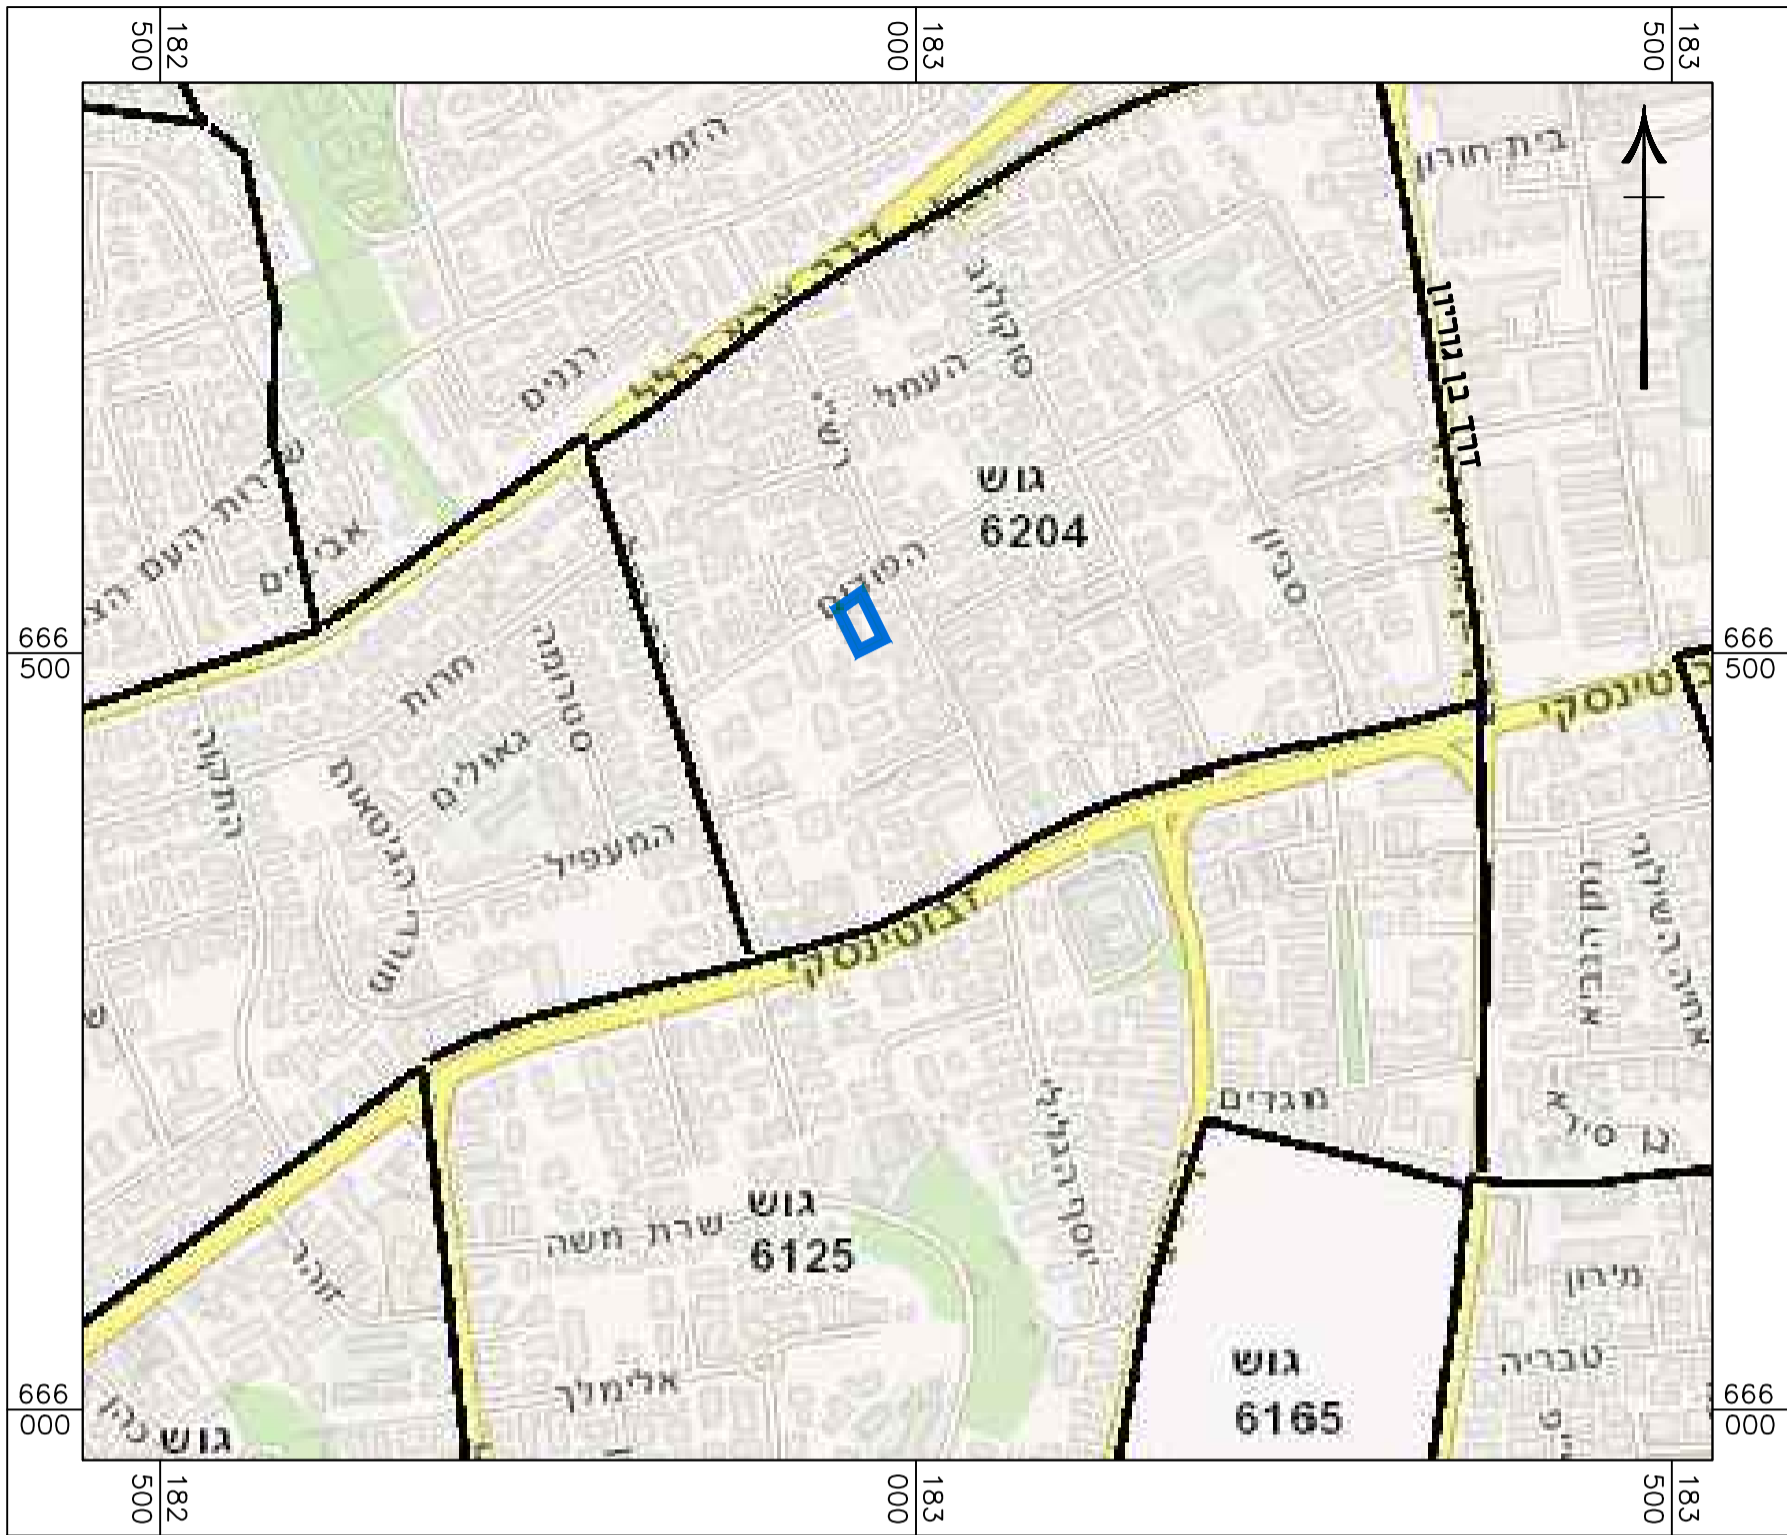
182 500
183 000
183 500
הזמיר
בית חורון
דרך בן גוריון
רננים
העמל
סוקולוב
גוש
6204
שדרות העם הצ
אבלים
הנוטרים
סביון
666 500
666 500
חרות
סטרומה
גאולים
המעפיל
ז'בוטינסקי
ז'בוטינסקי
מגדים
אחוזת
יוסף הגלילי
בן סירא
גוש
6125
שדרת משה
אלימלך
גוש
6165
מירון
טבריה
666 000
666 000
גוש
182 500
183 000
183 500